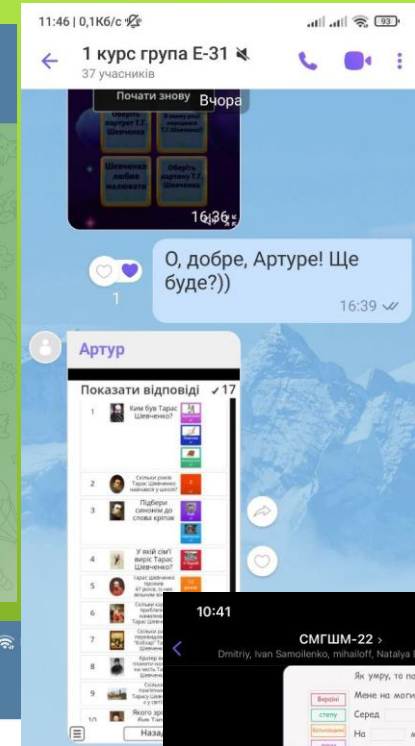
11:46 | 0,1Кб/с

93

1 курс група Е-31

37 учасників

Почати знову

Вчора

Оберіть портрет Т.Г. Шевченка

Шевченко любив малювати

Оберіть картину Т.Г. Шевченка

16:36

О, добре, Артуре! Ще буде?))

16:39

1

Артур

Показати відповіді ✓17

1 Ким був Тарас Шевченко?

2 Скільки років Тарас Шевченко навчався у школі?

3 Підбери синонім до слова кріпак

4 У якій сім'ї виріс Тарас Шевченко?

5 Тарас Шевченко прожив 47 років, із них кріпаком був

6

7

8

9

10

Назад

10:41

СМГШМ-22 >

Dmitriy, Ivan Samoilenko, mihailoff, Natalya

Як умру, то по

Мене на моги

Серед

На